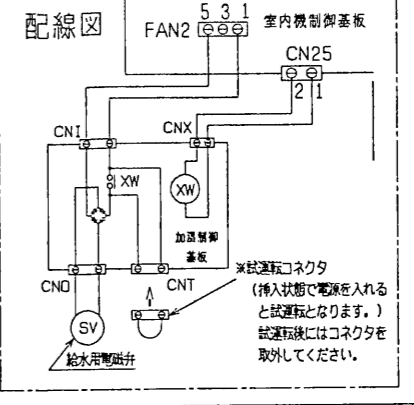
配線図

FAN2 5 3 1

室内機制御基板

CN25

2 1

CNI

CNX

XW

XW

加湿制御基板

CNO

CNT

SV

給水用電磁弁

※試運転コネクタ
（挿入状態で電源を入れると試運転となります。）
試運転後にはコネクタを取外してください。